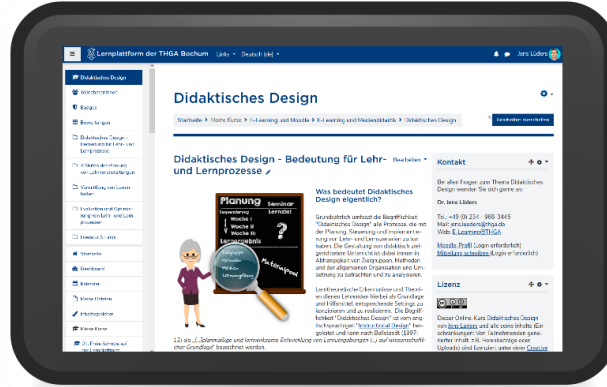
Lernplattform der THGA Bochum Links Deutsch (de) Jens Lüders

Didaktisches Design

Teilnehmer/innen

Badges

Bewertungen

Didaktisches Design - Bedeutung für Lehr- und Lernprozesse

Schlüsselbereiche von Lehrveranstaltungen

Modellbau von Lernsettings

Instruktionsdesign - Kognitivistische Lernprozesse

Literatur & Links

Startseite

Dashboard

Kalender

Meine Dateien

Inhaltsspeicher

Meine Kurse

Didaktisches Design

Startseite / Meine Kurse / E-Learning und Moodle / E-Learning und Mediendidaktik / Didaktisches Design

Bearbeiten einschalten

Didaktisches Design - Bedeutung für Lehr- und Lernprozesse

Bearbeiten

Planung
Seminar
Lernziel
Woche I
Woche II
Woche III
Lernergebnis
Materialpool

Was bedeutet Didaktisches Design eigentlich?

Grundsätzlich umfasst die Begrifflichkeit "Didaktisches Design" alle Prozesse, die mit der Planung, Steuerung und Inszenierung von Lehr- und Lernszenarien zu tun haben. Die Gestaltung von didaktisch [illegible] Lehrveranstaltungen ist dabei immer in Abhängigkeit von Zielgruppen, Methoden und der allgemeinen Organisation und Umsetzung zu betrachten und zu analysieren.

Lerntheoretische Erkenntnisse und Theorien dienen Lehrenden hierbei als Grundlage und Hilfsmittel entsprechende Settings zu konzipieren und zu realisieren. Die Begrifflichkeit "Didaktisches Design" ist vom englischen Begriff "Instructional Design" hergeleitet und kann nach Reinmann (1997, 12) als „[...]planmäßige und kontrollierte Entwicklung von Lernumgebungen (...) auf wissenschaftlicher Grundlage" bezeichnet werden.

Kontakt

Bei allen Fragen zum Thema Didaktisches Design wenden Sie sich gerne an:

Dr. Jens Lüders

Tel.: +49 (0) 234 - 968-3445
Mail: jens.lueders@thga.de
Web: E-Learning@THGA

Moodle-Profil (Login erforderlich)
Mitteilung schreiben (Login erforderlich)

Lizenz

Dieser Online-Kurs Didaktisches Design von Jens Lüders und alle seine Inhalte (Einschränkungen: Von Teilnehmenden generierter Inhalt, inkl. Forenbeiträge oder Uploads) sind lizenziert unter einer Creative